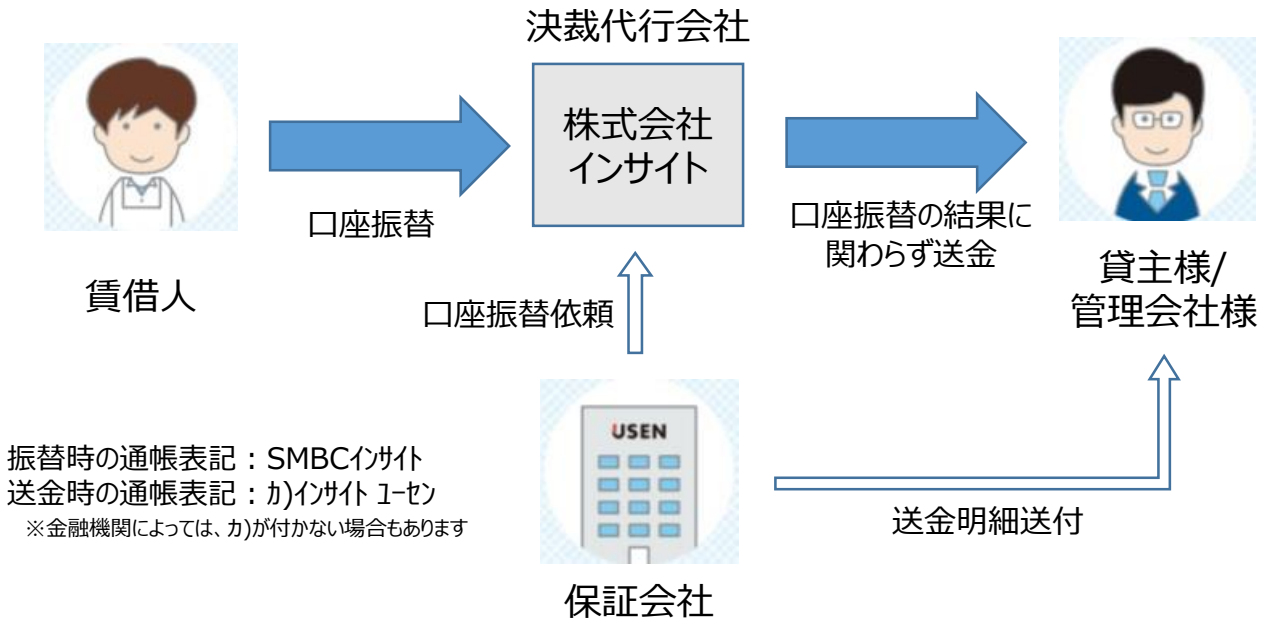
決裁代行会社

株式会社
インサイト

口座振替

口座振替の結果に
関わらず送金

賃借人

貸主様/
管理会社様

口座振替依頼

USEN

振替時の通帳表記：SMBCｲﾝｻｲﾄ
送金時の通帳表記：ｶ)ｲﾝｻｲﾄ ﾕｰｾﾝ
※金融機関によっては、ｶ)が付かない場合もあります

送金明細送付

保証会社